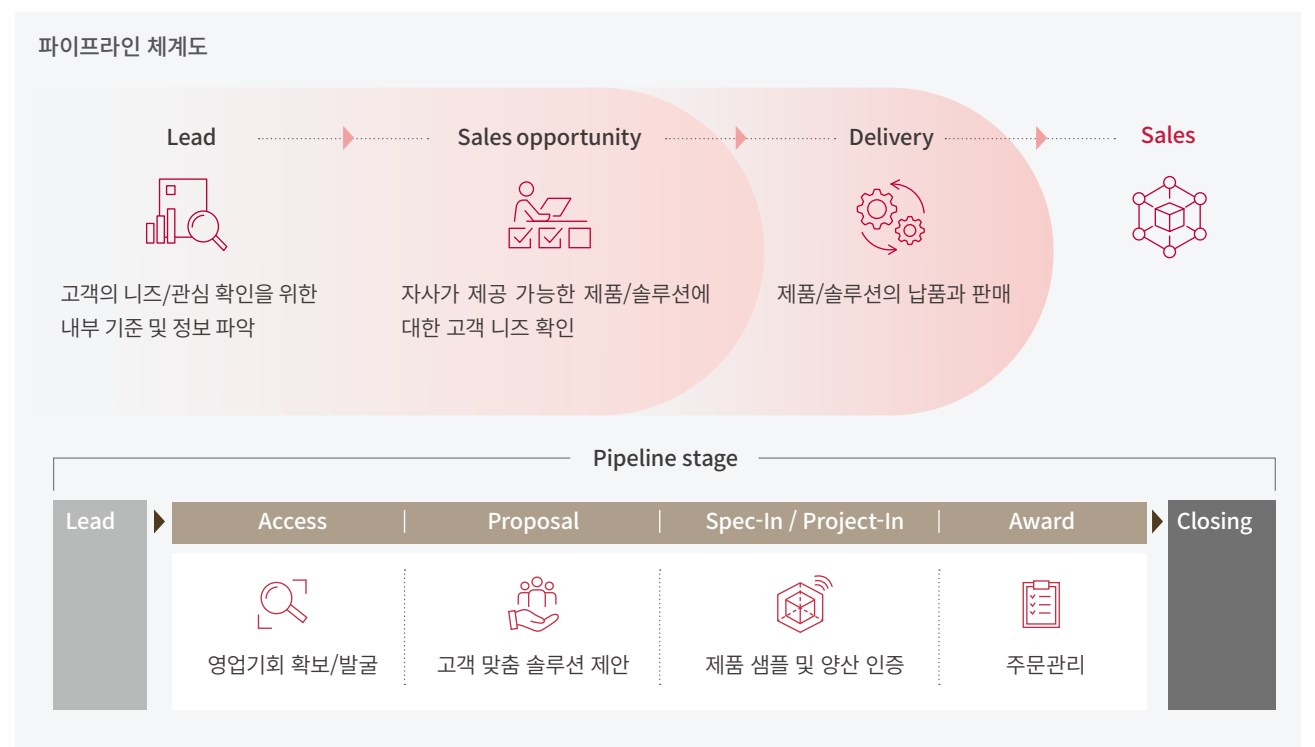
파이프라인 체계도

Lead

Sales opportunity

Delivery

Sales

고객의 니즈/관심 확인을 위한 내부 기준 및 정보 파악

자사가 제공 가능한 제품/솔루션에 대한 고객 니즈 확인

제품/솔루션의 납품과 판매

Pipeline stage

Lead

Access

Proposal

Spec-In / Project-In

Award

Closing

영업기회 확보/발굴

고객 맞춤 솔루션 제안

제품 샘플 및 양산 인증

주문관리